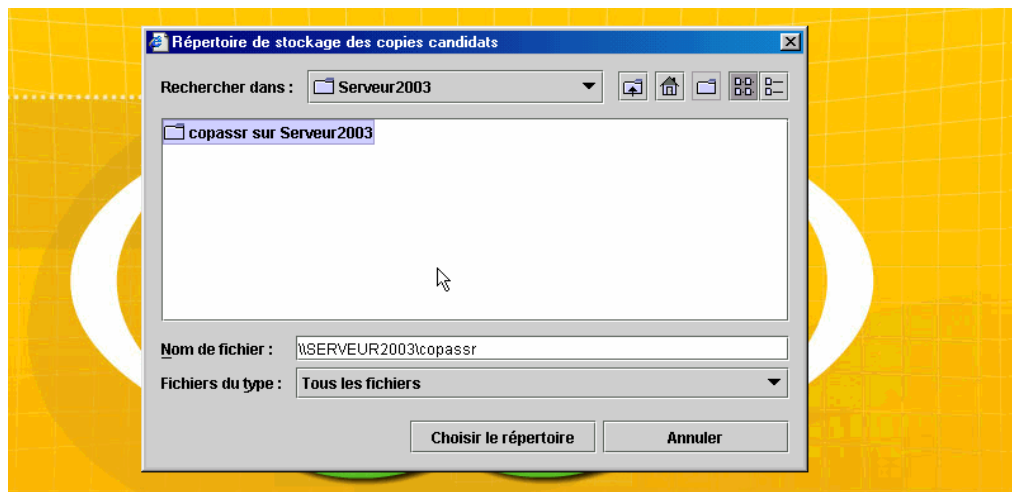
Répertoire de stockage des copies candidats

Rechercher dans : Serveur2003

copassr sur Serveur2003

Nom de fichier : \\SERVEUR2003\copassr

Fichiers du type : Tous les fichiers

Choisir le répertoire

Annuler